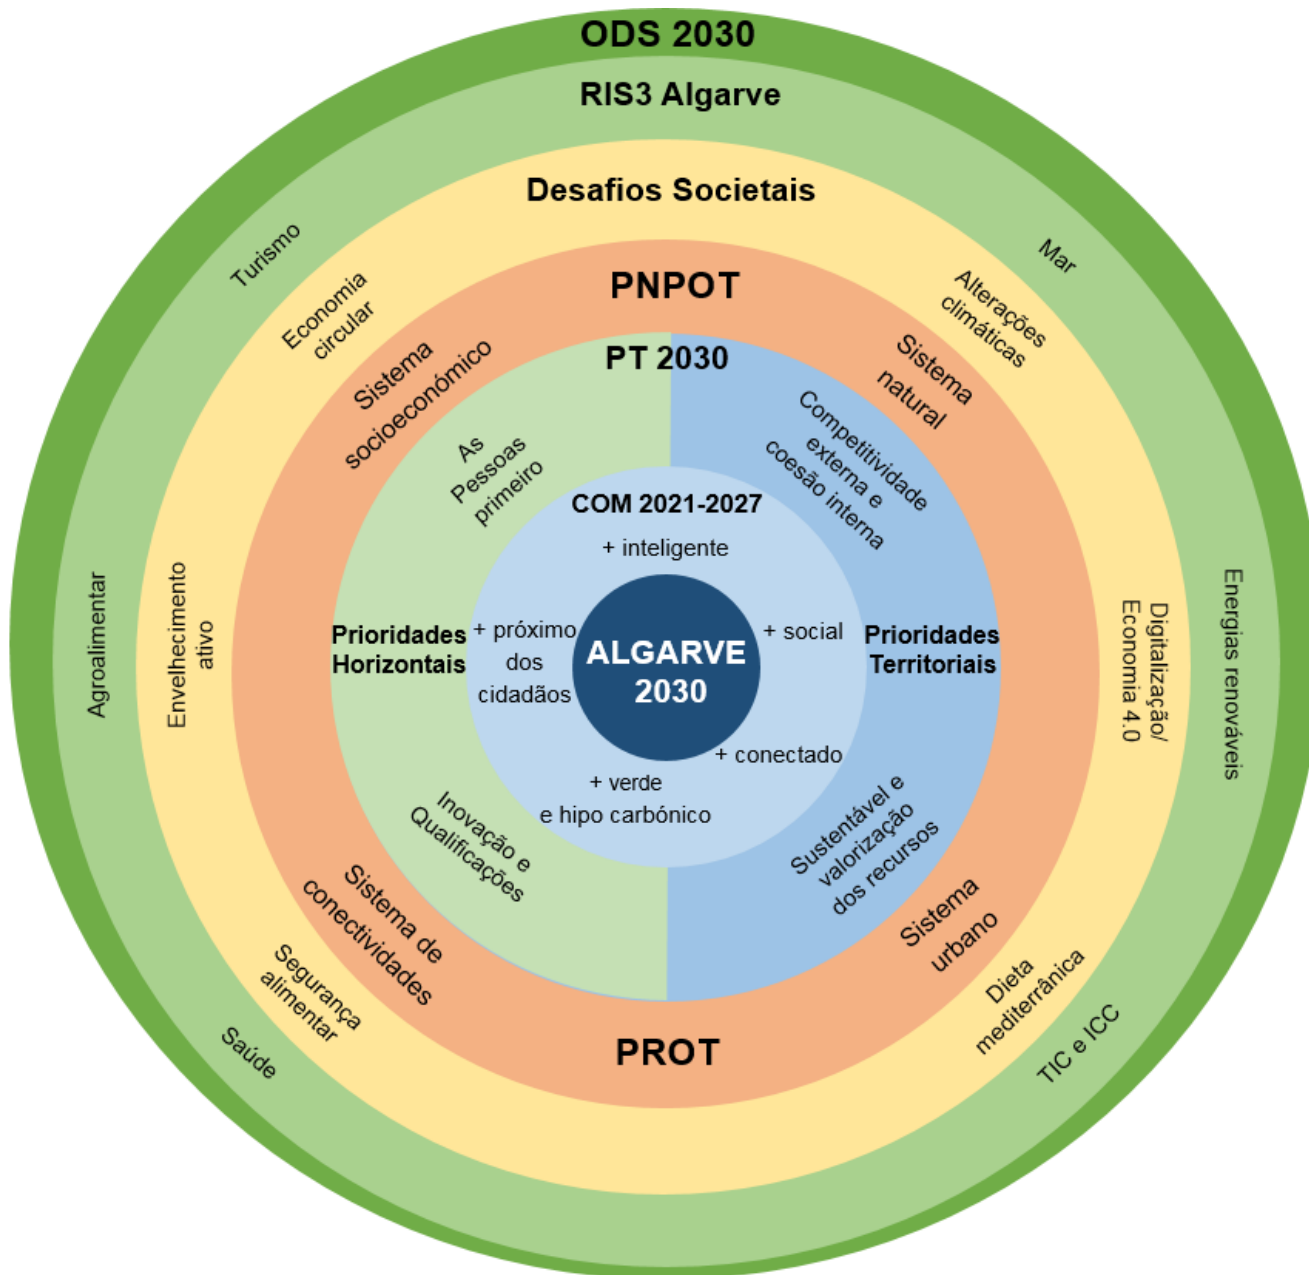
ODS 2030

RIS3 Algarve

Desafios Societais

Turismo

Mar

Economia circular

Alterações climáticas

PNPOT

Sistema socioeconómico

Sistema natural

PT 2030

As Pessoas primeiro

Competitividade externa e coesão interna

COM 2021-2027

+ inteligente

Agroalimentar

Envelhecimento ativo

Prioridades Horizontais

+ próximo dos cidadãos

ALGARVE 2030

+ social

Prioridades Territoriais

Digitalização/ Economia 4.0

Energias renováveis

+ conectado

+ verde e hipo carbónico

Inovação e Qualificações

Sustentável e valorização dos recursos

Sistema de conectividades

Sistema urbano

Segurança alimentar

Dieta mediterrânica

PROT

Saúde

TIC e ICC